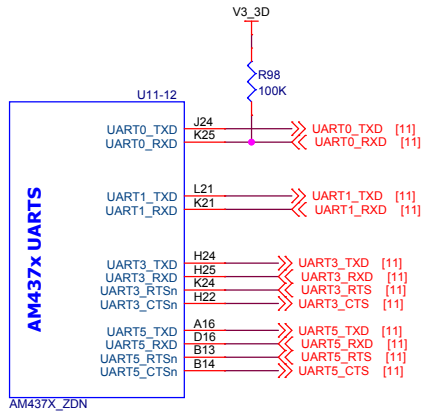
V3_3D

R98
100K

U11-12

AM437x UARTS

UART0_TXD J24
UART0_RXD K25

UART1_TXD L21
UART1_RXD K21

UART3_TXD H24
UART3_RXD H25
UART3_RTSn K24
UART3_CTSn H22

UART5_TXD A16
UART5_RXD D16
UART5_RTSn B13
UART5_CTSn B14

AM437X_ZDN

UART0_TXD [11]
UART0_RXD [11]

UART1_TXD [11]
UART1_RXD [11]

UART3_TXD [11]
UART3_RXD [11]
UART3_RTS [11]
UART3_CTS [11]

UART5_TXD [11]
UART5_RXD [11]
UART5_RTS [11]
UART5_CTS [11]